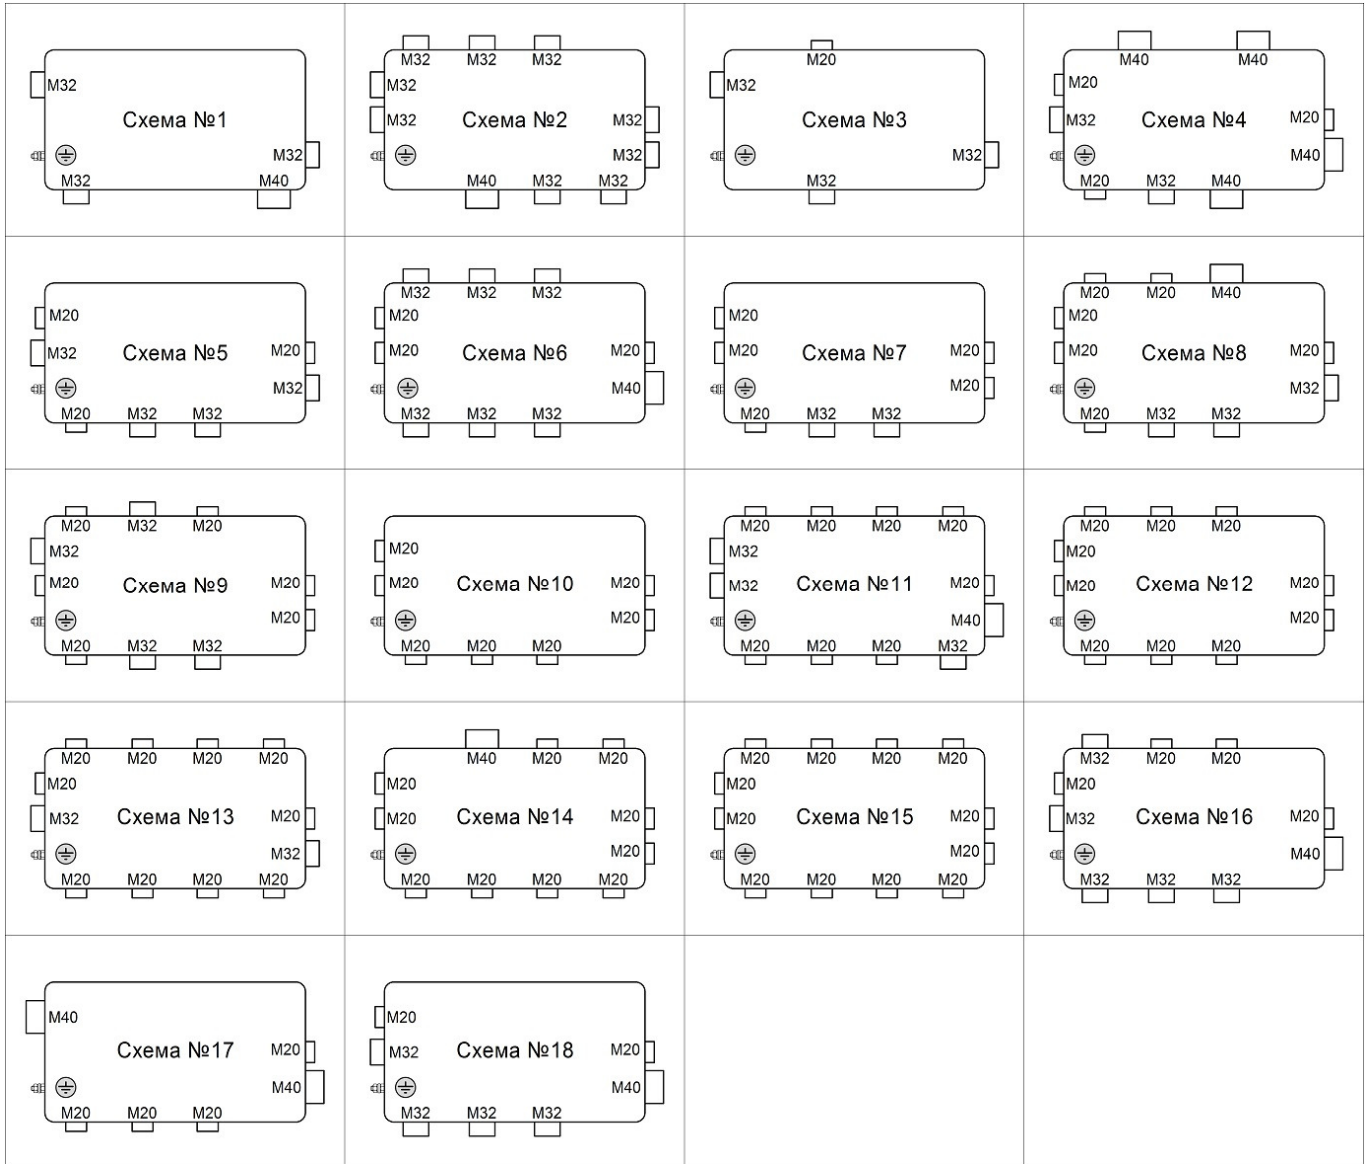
M32
Схема №1
M32
M32 M40

M32 M32 M32
M32
M32
Схема №2
M32
M32
M40 M32 M32

M20
M32
Схема №3
M32
M32

M40 M40
M20
M32
Схема №4
M20
M40
M20 M32 M40

M20
M32
Схема №5
M20
M32
M20 M32 M32

M32 M32 M32
M20
M20
Схема №6
M20
M40
M32 M32 M32

M20
M20
Схема №7
M20
M20
M20 M32 M32

M20 M20 M40
M20
M20
Схема №8
M20
M32
M20 M32 M32

M20 M32 M20
M32
M20
Схема №9
M20
M20
M20 M32 M32

M20
M20
Схема №10
M20
M20
M20 M20 M20

M20 M20 M20 M20
M32
M32
Схема №11
M20
M40
M20 M20 M20 M32

M20 M20 M20
M20
M20
Схема №12
M20
M20
M20 M20 M20

M20 M20 M20 M20
M20
M32
Схема №13
M20
M32
M20 M20 M20 M20

M40 M20 M20
M20
M20
Схема №14
M20
M20
M20 M20 M20 M20

M20 M20 M20 M20
M20
M20
Схема №15
M20
M20
M20 M20 M20 M20

M32 M20 M20
M20
M32
Схема №16
M20
M40
M32 M32 M32

M40
Схема №17
M20
M40
M20 M20 M20

M20
M32
Схема №18
M20
M40
M32 M32 M32